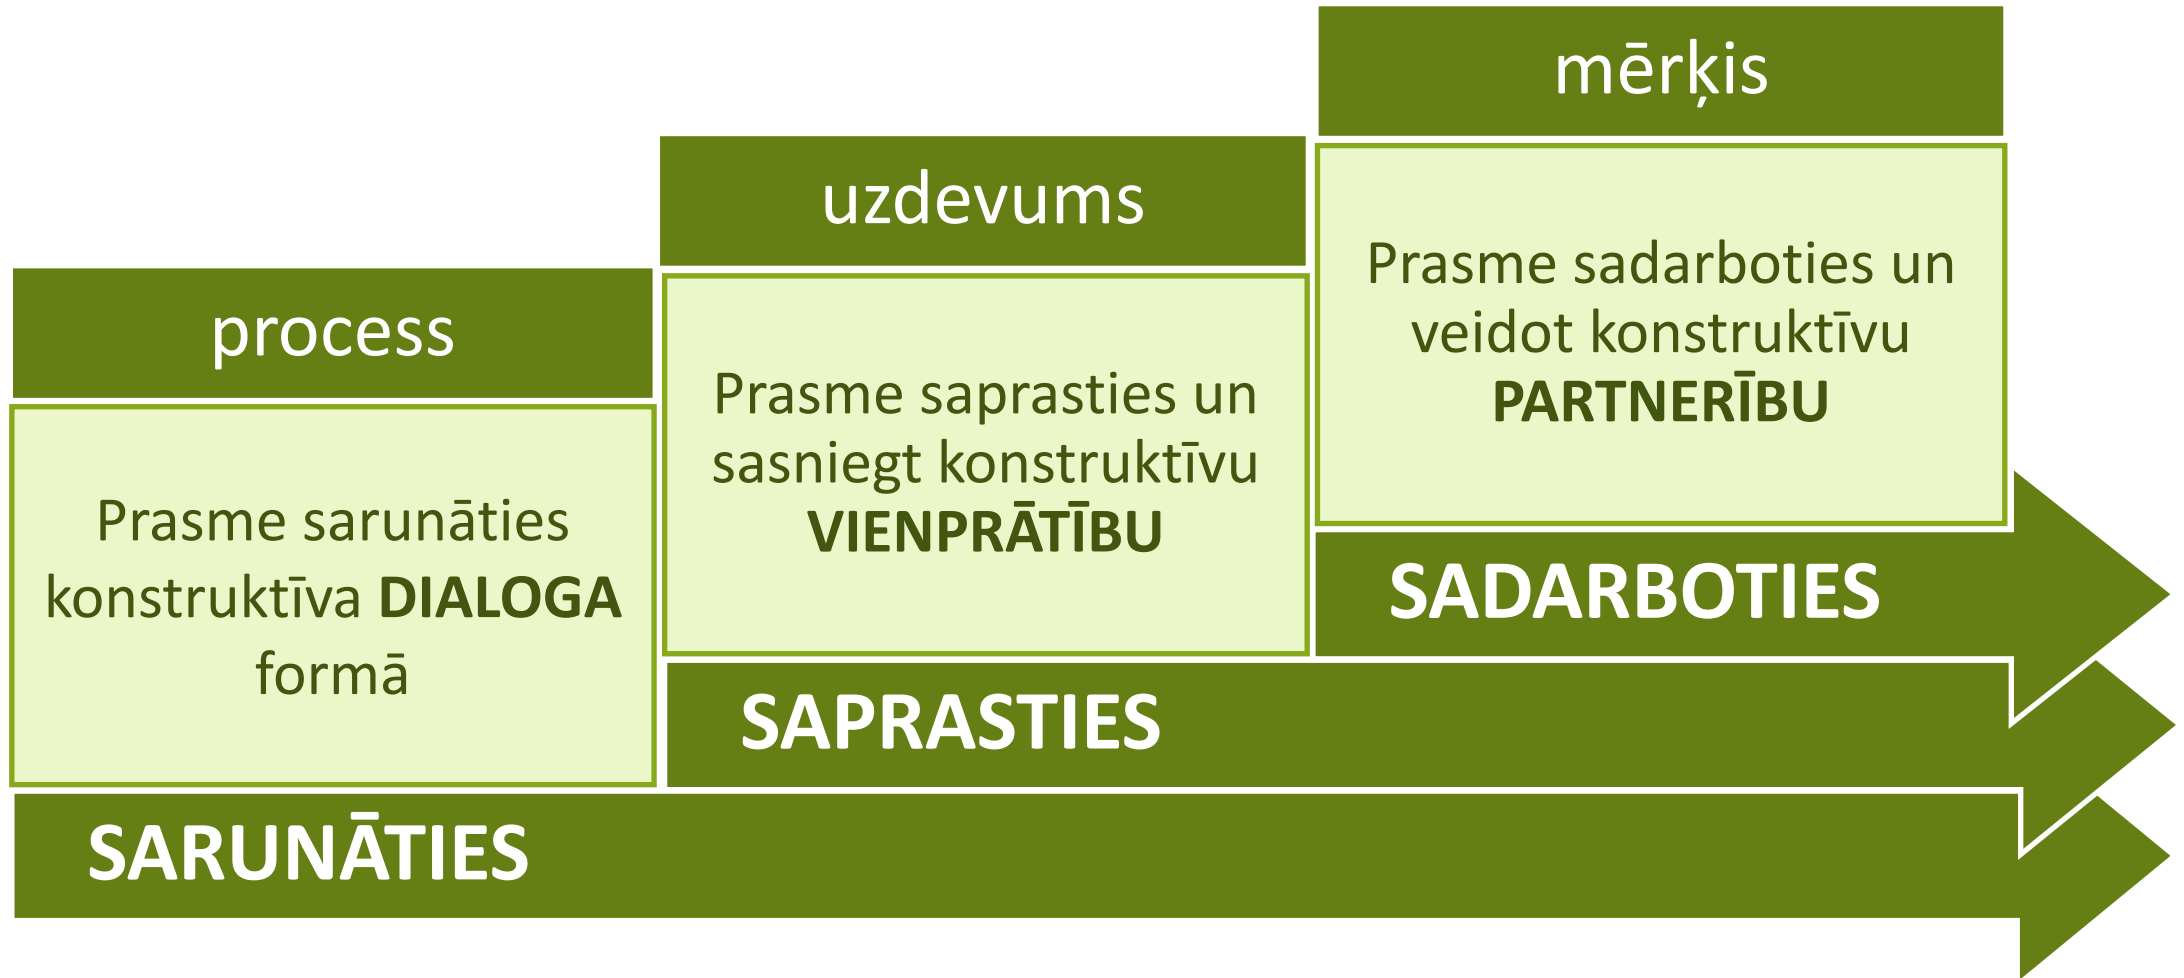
mērķis

uzdevums

Prasme sadarboties un veidot konstruktīvu PARTNERĪBU

process

Prasme saprasties un sasniegt konstruktīvu VIENPRĀTĪBU

Prasme sarunāties konstruktīva DIALOGA formā

SADARBOTIES

SAPRASTIES

SARUNĀTIES